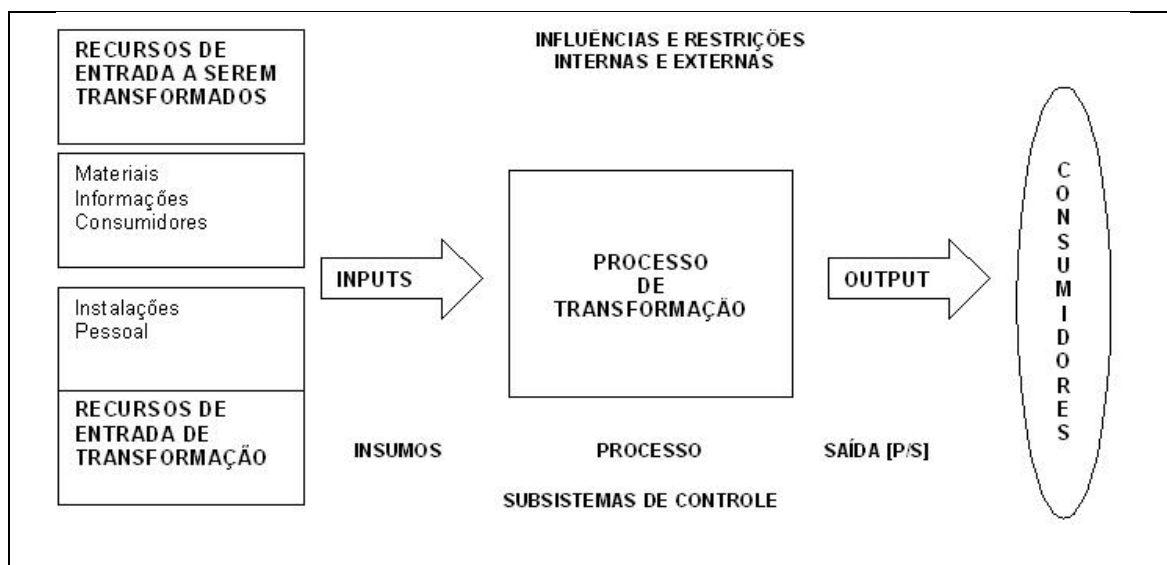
RECURSOS DE ENTRADA A SEREM TRANSFORMADOS

INFLUÊNCIAS E RESTRIÇÕES INTERNAS E EXTERNAS

Materiais
Informações
Consumidores

INPUTS

PROCESSO DE TRANSFORMAÇÃO

OUTPUT

CONSUMIDORES

Instalações
Pessoal

RECURSOS DE ENTRADA DE TRANSFORMAÇÃO

INSUMOS

PROCESSO

SAÍDA [P/S]

SUBSISTEMAS DE CONTROLE